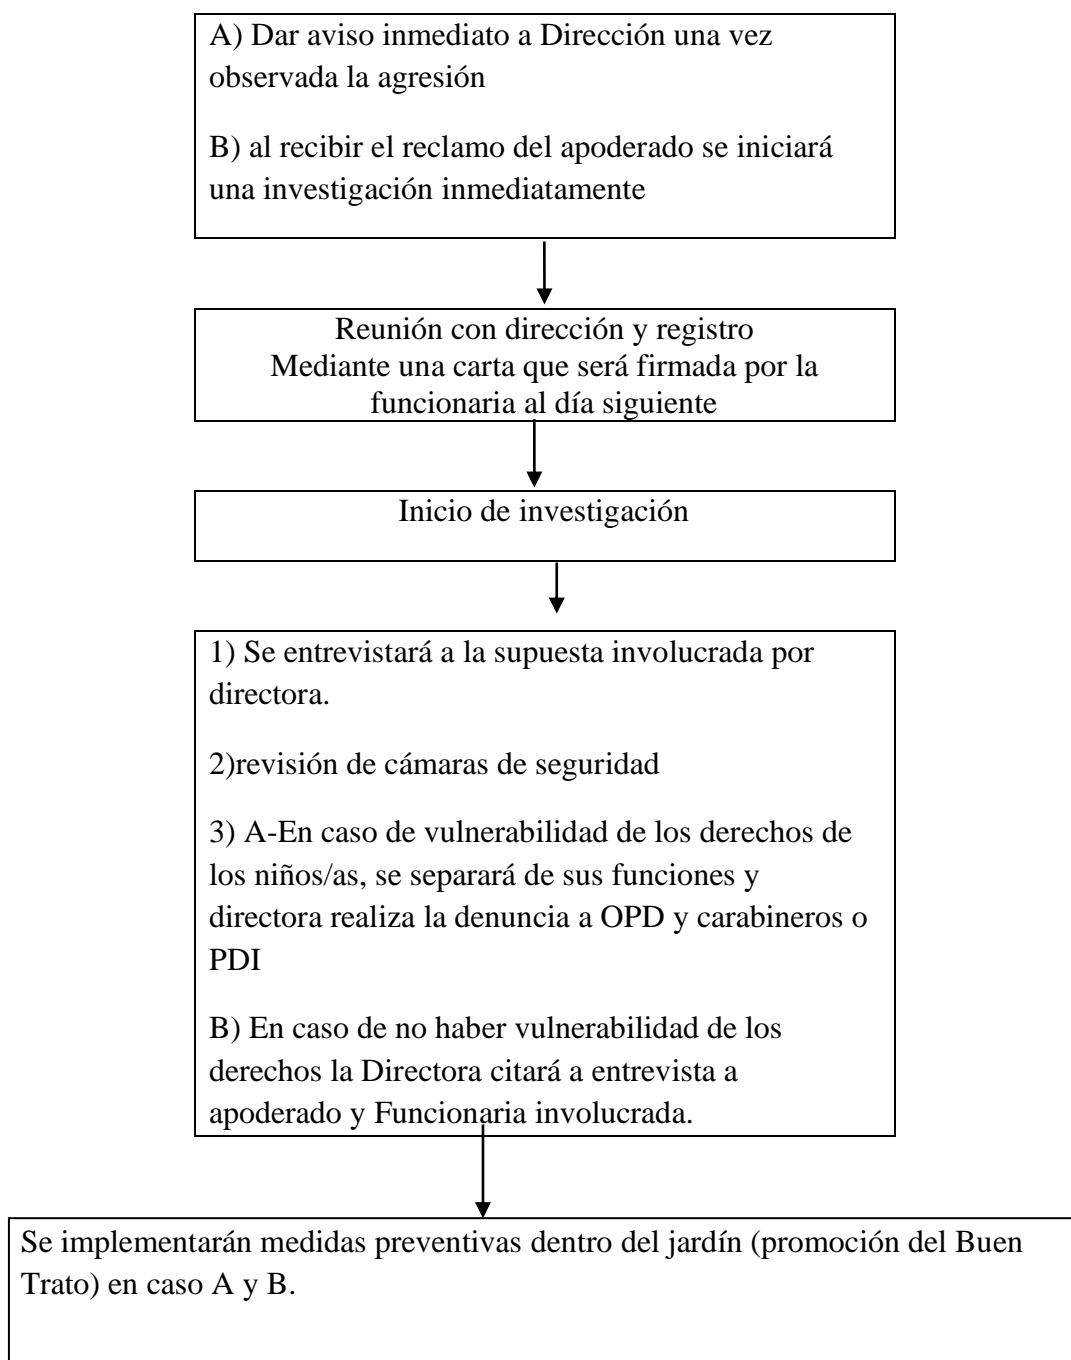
A) Dar aviso inmediato a Dirección una vez observada la agresión

B) al recibir el reclamo del apoderado se iniciará una investigación inmediatamente

Reunión con dirección y registro
Mediante una carta que será firmada por la funcionaria al día siguiente

Inicio de investigación

1) Se entrevistará a la supuesta involucrada por directora.

2)revisión de cámaras de seguridad

3) A-En caso de vulnerabilidad de los derechos de los niños/as, se separará de sus funciones y directora realiza la denuncia a OPD y carabineros o PDI

B) En caso de no haber vulnerabilidad de los derechos la Directora citará a entrevista a apoderado y Funcionaria involucrada.

Se implementarán medidas preventivas dentro del jardín (promoción del Buen Trato) en caso A y B.